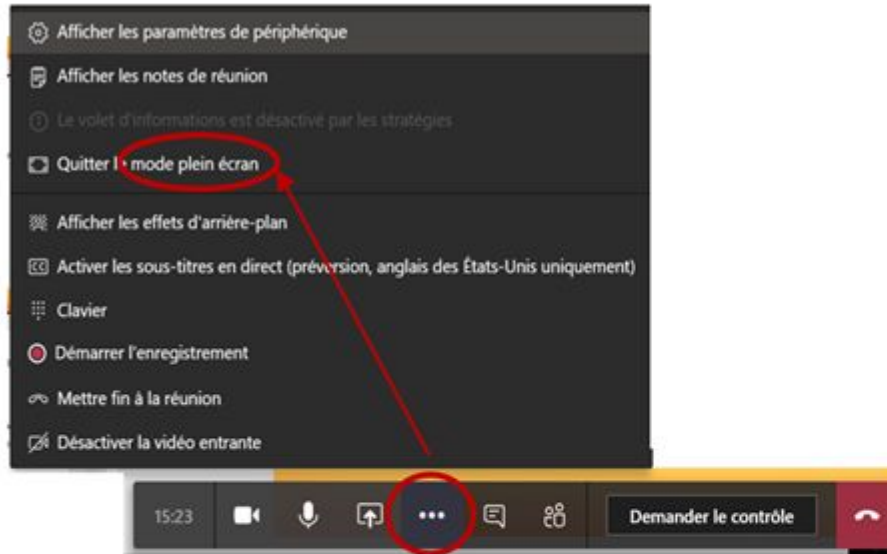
Afficher les paramètres de périphérique

Afficher les notes de réunion

Le volet d'informations est désactivé par les stratégies

Quitter le mode plein écran

Afficher les effets d'arrière-plan

Activer les sous-titres en direct (préversion, anglais des États-Unis uniquement)

Clavier

Démarrer l'enregistrement

Mettre fin à la réunion

Désactiver la vidéo entrante

15:23

Demander le contrôle